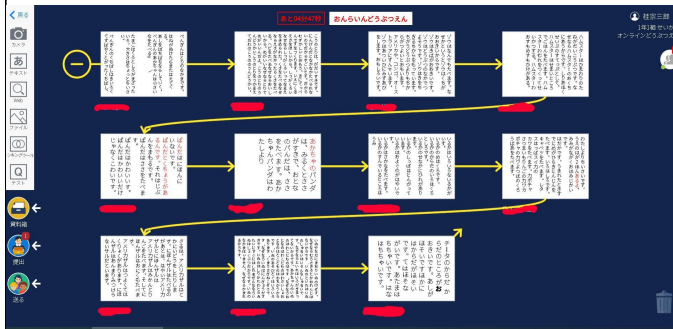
戻る
カメラ
テキスト
Web
ファイル
シンキングツール
テスト
資料箱
提出
送る
あと94分47秒
おんらいんどうぶつえん
桂宗三郎
1年3組 せいか
オンラインどうぶつえ

あかちゃんのパンダは、まるで、おとなのパンダを小さくしたようなものです。

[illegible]

ぱんだはぱんだいろです。